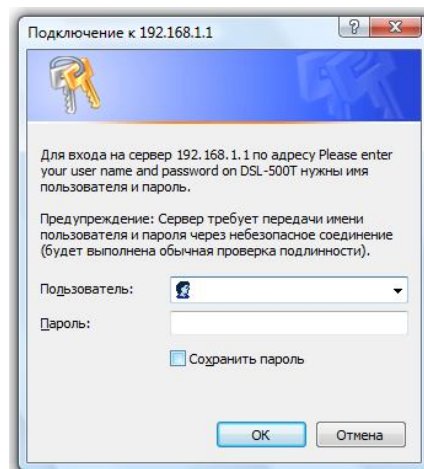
Подключение к 192.168.1.1

?

X

Для входа на сервер 192.168.1.1 по адресу Please enter your user name and password on DSL-500T нужны имя пользователя и пароль.

Предупреждение: Сервер требует передачи имени пользователя и пароля через небезопасное соединение (будет выполнена обычная проверка подлинности).

Пользователь:

Пароль:

Сохранить пароль

OK

Отмена